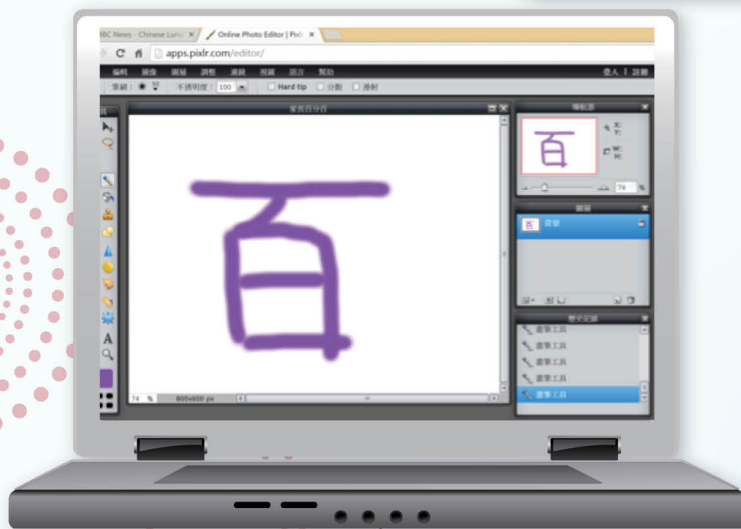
BBC News - Chinese Lang ×
Online Photo Editor | Pixlr ×
apps.pixlr.com/editor/
編輯 圖像 圖層 調整 濾鏡 視圖 語言 幫助
登入 | 註冊
筆刷 不透明度 100
Hard tip
分散
漸射
百
Hard tip
74 %
800x600 px
導航器
74 %
圖層
背景
歷史記錄
畫筆工具
畫筆工具
畫筆工具
畫筆工具
畫筆工具
A